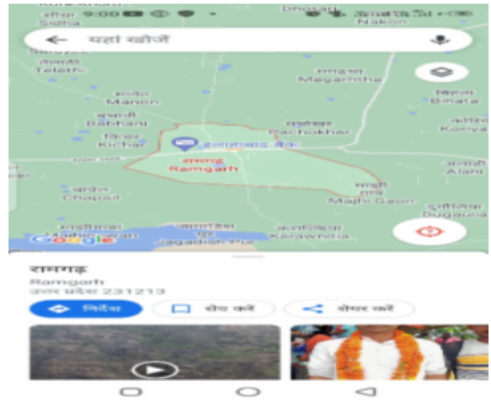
यहां खोजें
Telath
Magarmha
Manon
Bhata
Babhani
Pachokhar
Kichar
Komya
इलाहाबाद बैंक
रामगढ़
Ramgarh
Atari
Chapat
Majhi Gaon
Duguana
Karawndia
Jagadish Pur
Google
रामगढ़
Ramgarh
उत्तर प्रदेश 231213
निर्देश
सेव करें
शेयर करें